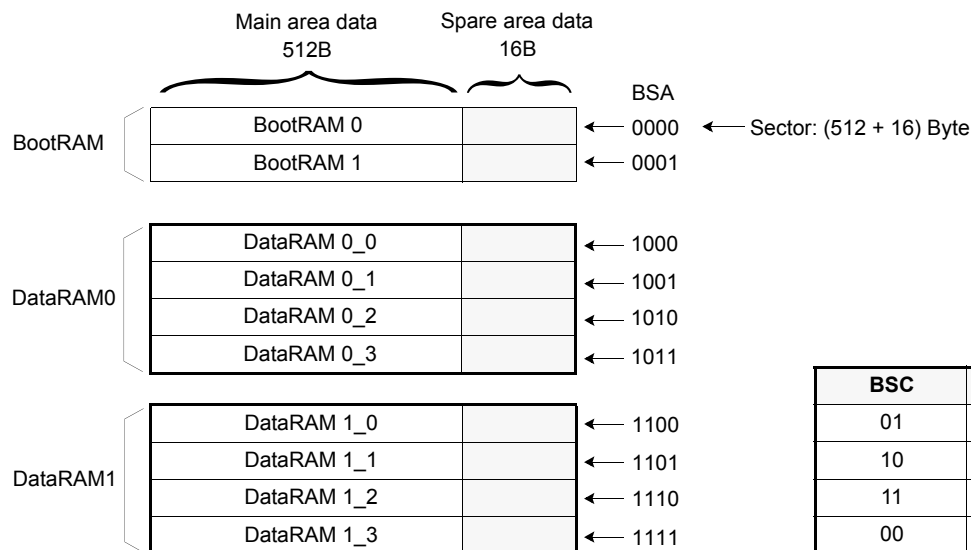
Main area data 512B

Spare area data 16B

BSA

BootRAM

BootRAM 0

0000

Sector: (512 + 16) Byte

BootRAM 1

0001

DataRAM0

DataRAM 0_0

1000

DataRAM 0_1

1001

DataRAM 0_2

1010

DataRAM 0_3

1011

DataRAM1

DataRAM 1_0

1100

DataRAM 1_1

1101

DataRAM 1_2

1110

DataRAM 1_3

1111

| BSC |
|---|
| 01 |
| 10 |
| 11 |
| 00 |